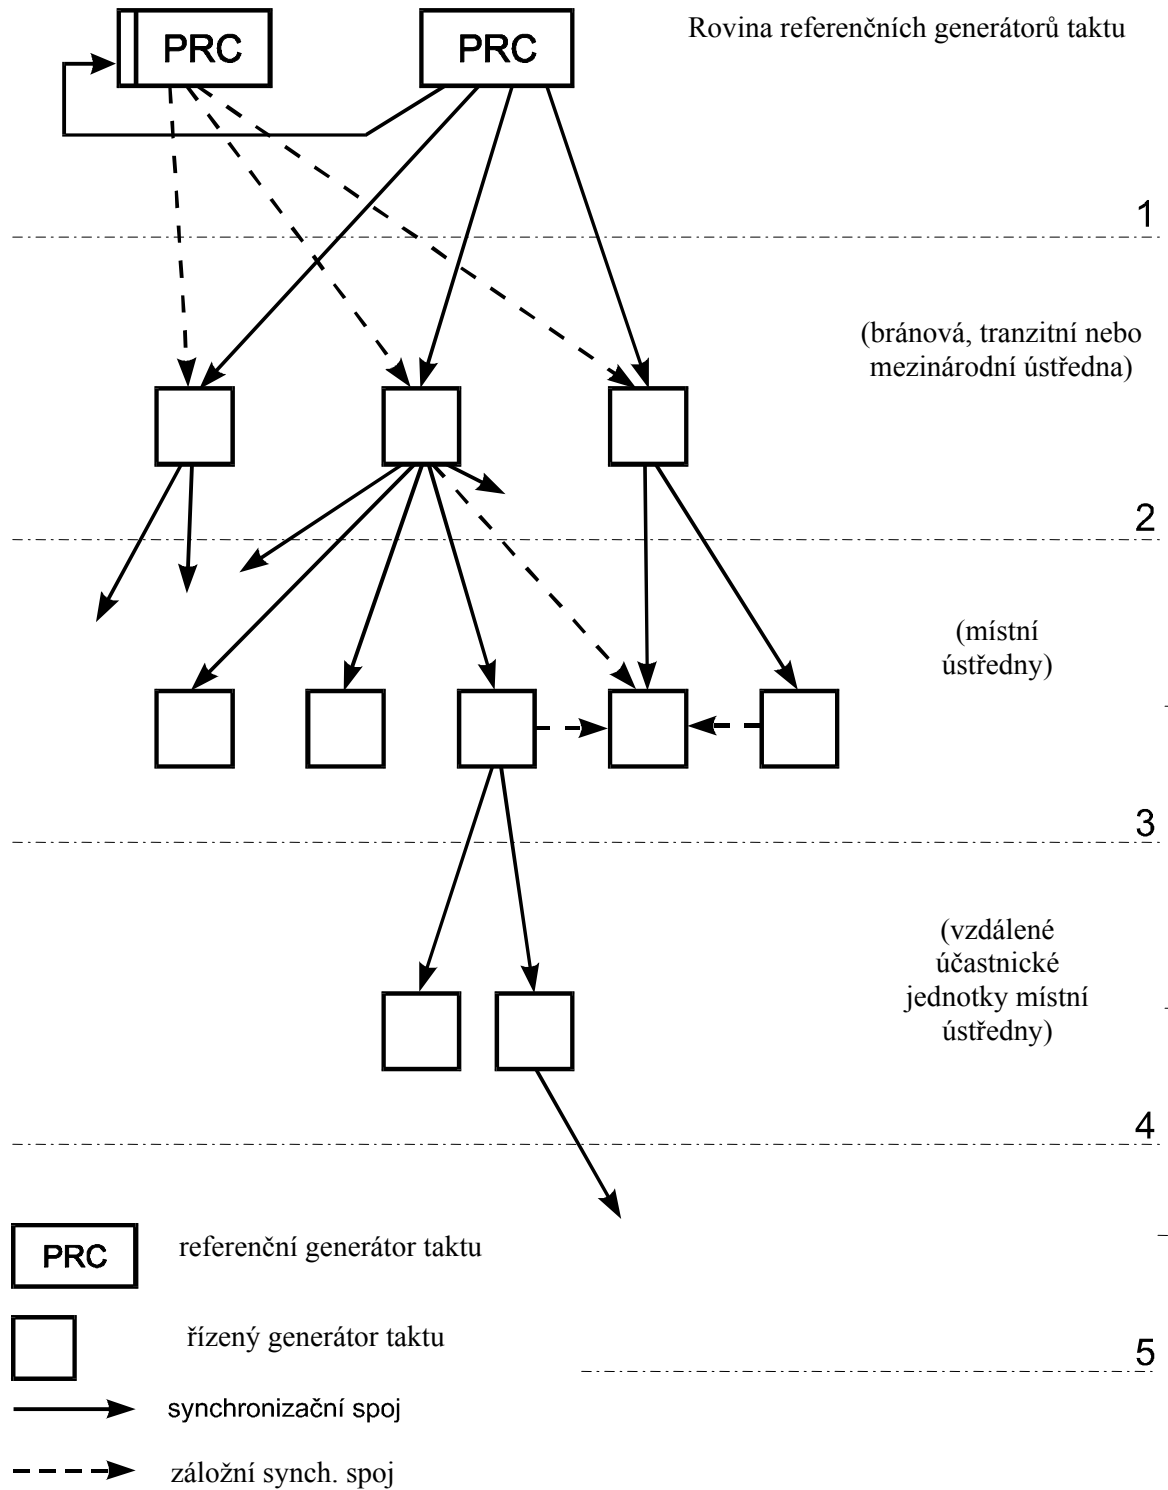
PRC

PRC

Rovina referenčních generátorů taktu

1

(bránová, tranzitní nebo mezinárodní ústředna)

2

(místní ústředny)

3

(vzdálené účastnické jednotky místní ústředny)

4

PRC referenční generátor taktu

řízený generátor taktu

5

synchronizační spoj

záložní synch. spoj